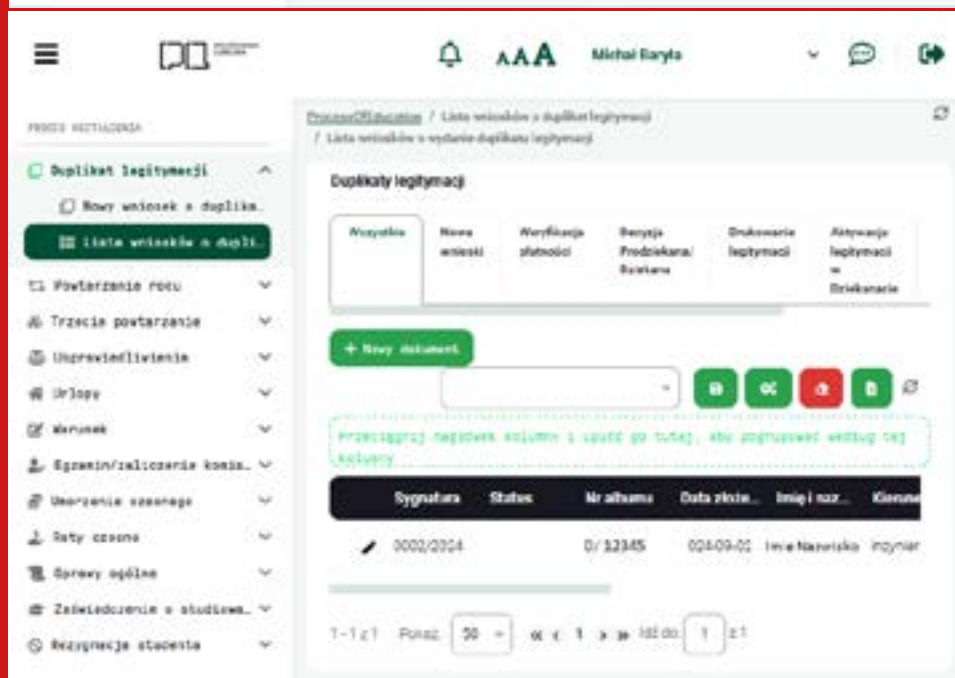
AAA Michał Baryła

PROCES WSZYSTKIEGO

Duplikat legitymacji

Nowy wniosek o duplika…

Lista wniosków o dupli…

Powtarzanie roku

Trzecie powtarzanie

Usprawiedliwienia

Urlopy

Warunek

Egzamin/zaliczenie komis…

Umorzenie czesnego

Raty czesne

Sprawy ogólne

Zaświadczenie o studiowa…

Rezygnacja studenta

ProcessOfEducation / Lista wniosków o duplikat legitymacji / Lista wniosków o wydanie duplikatu legitymacji

Duplikaty legitymacji

Wszystkie | Nowe wnioski | Weryfikacja płatności | Decyzja Prodziekana/ Dziekana | Drukowanie legitymacji | Aktywacja legitymacji w Dziekanacie

+ Nowy dokument

Przeciągnij nagłówek kolumny i upuść go tutaj, aby pogrupować według tej kolumny

| | Sygnatura | Status | Nr albumu | Data złoże… | Imię i naz… | Kierunek |
|---|---|---|---|---|---|---|
| | 0002/2024 | | 0/ 12345 | 024-09-01 | Imie Nazwisko | Inżynier |

1 - 1 z 1 Pokaż 50 Idź do 1 z 1